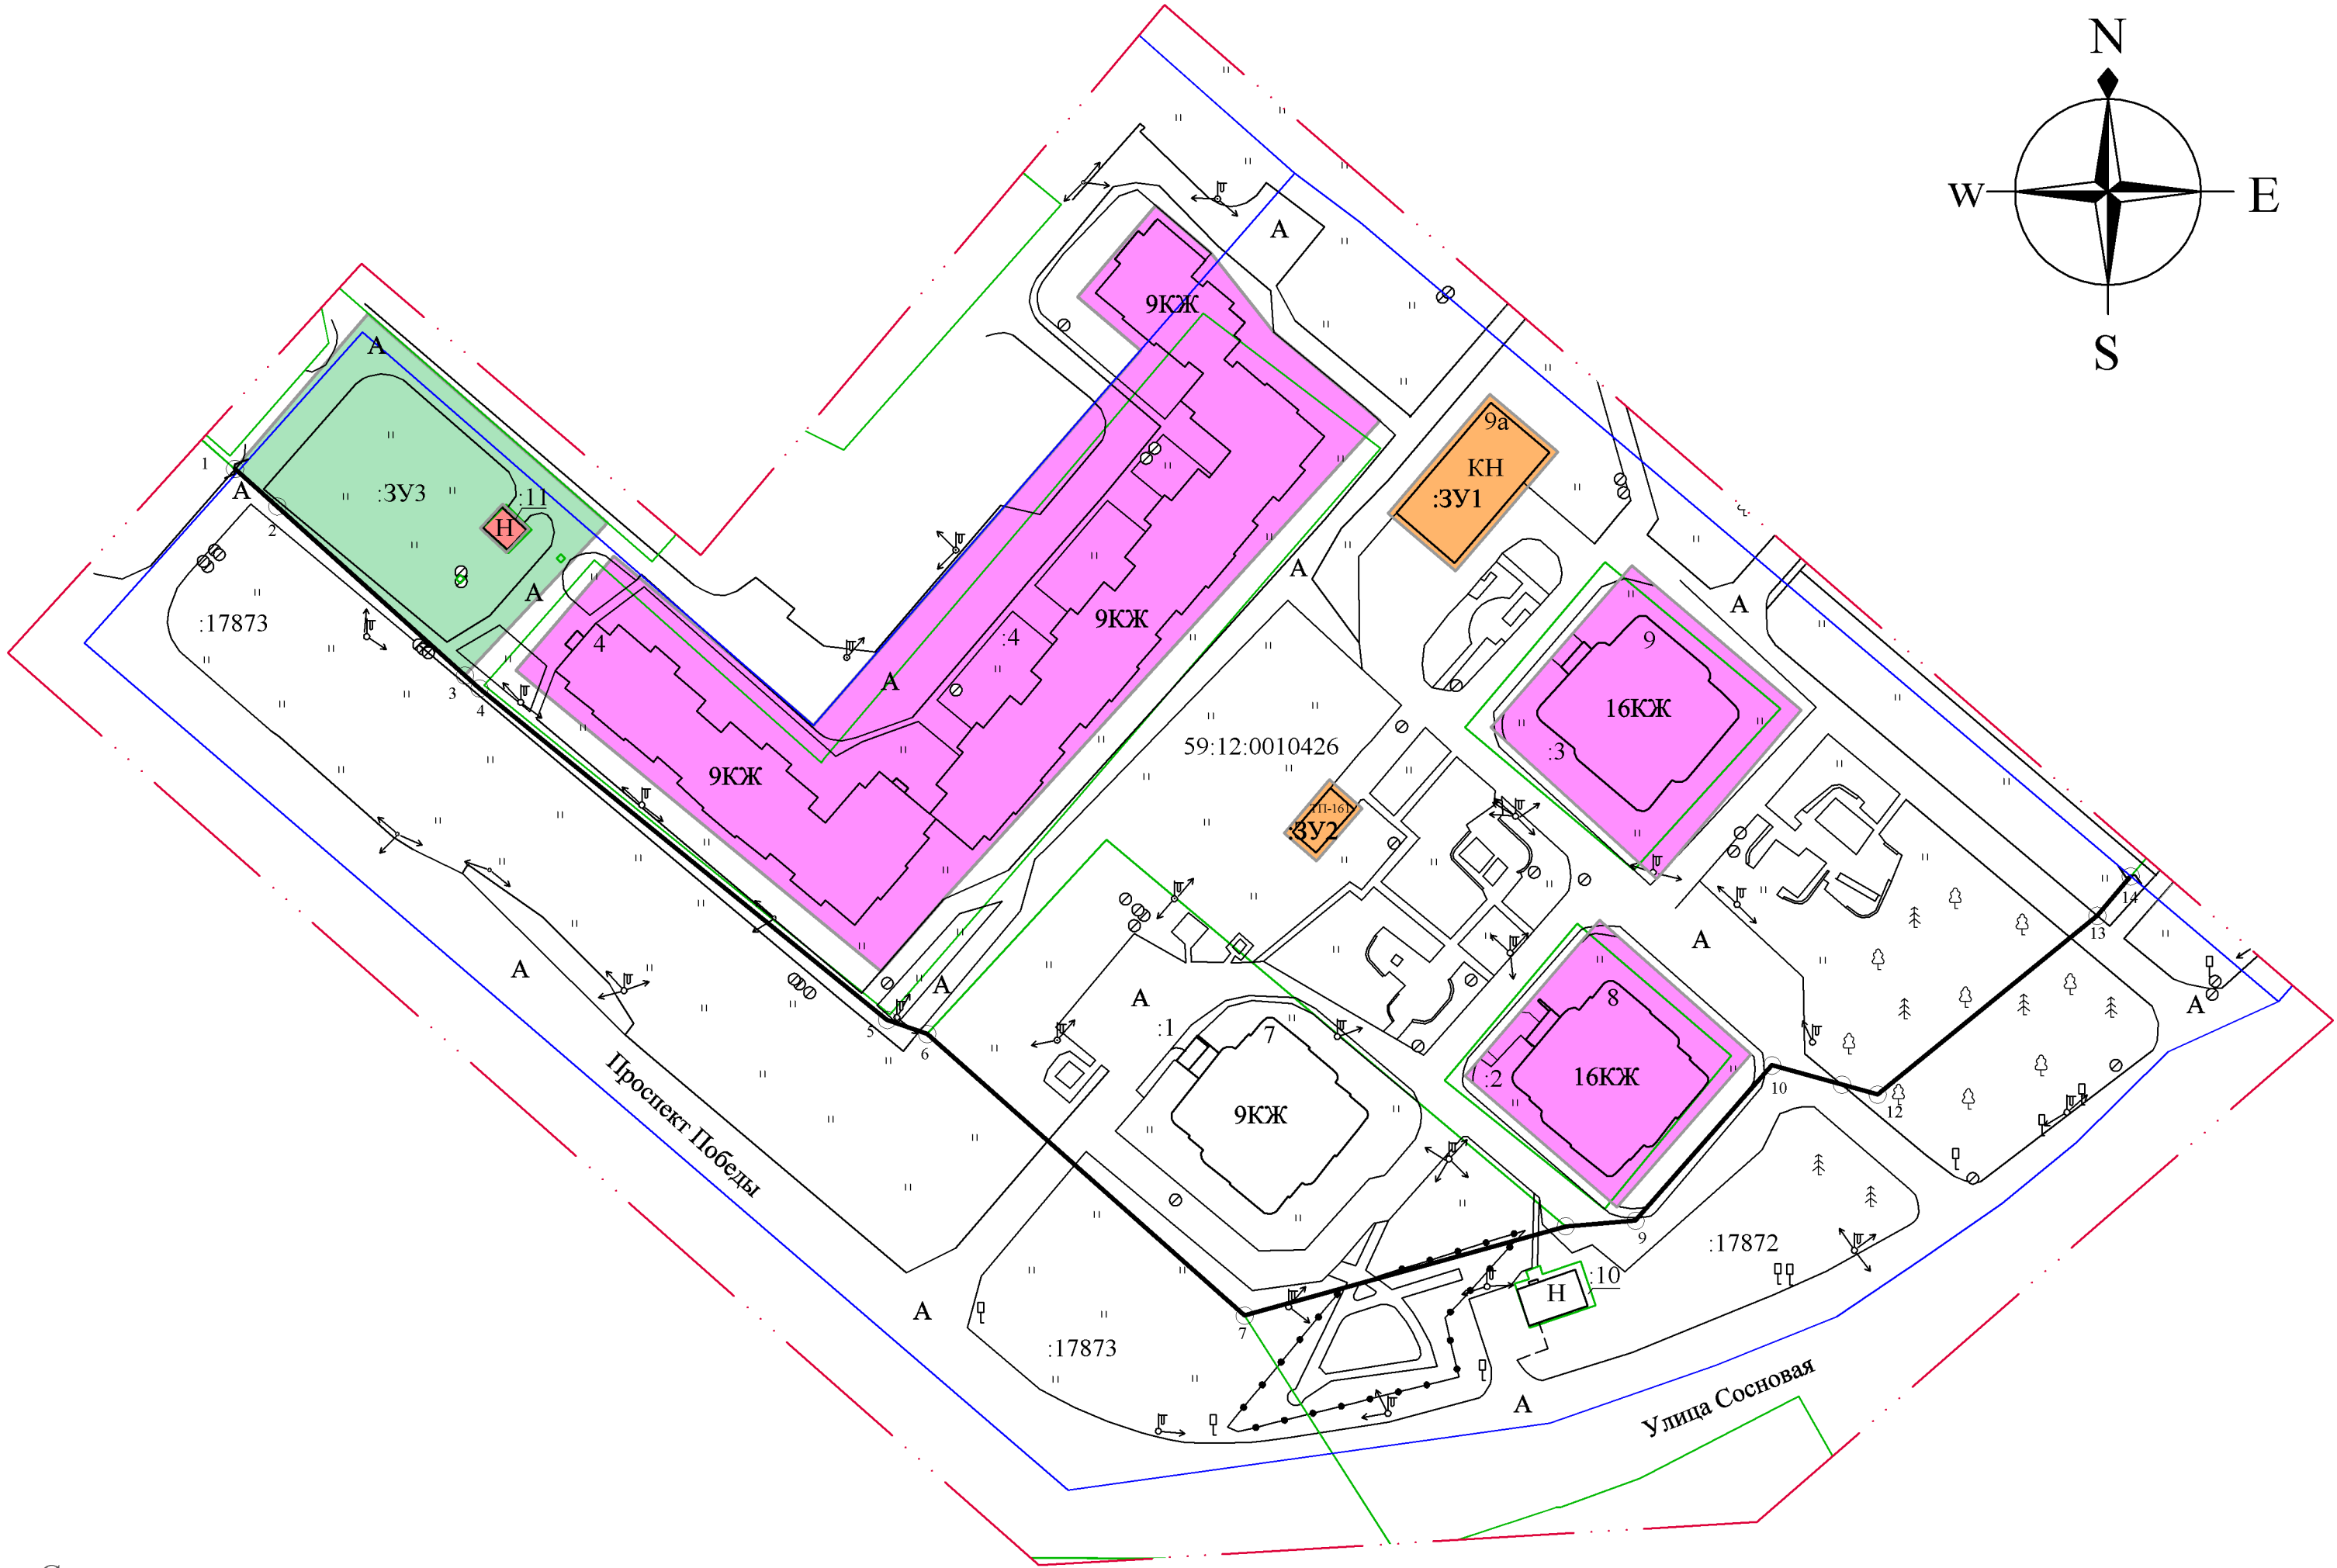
N
W
E
S
9КЖ
А
9а
КН
:ЗУ1
А
:ЗУ3
:11
Н
1
А
2
:17873
А
4
9КЖ
:4
А
3
4
9КЖ
А
9
16КЖ
:3
59:12:0010426
ТП-161
:ЗУ2
А
А
5
6
А
:1
7
9КЖ
8
16КЖ
:2
А
10
12
13
14
А
Проспект Победы
А
:17873
7
9
:10
Н
:17872
А
Улица Сосновая